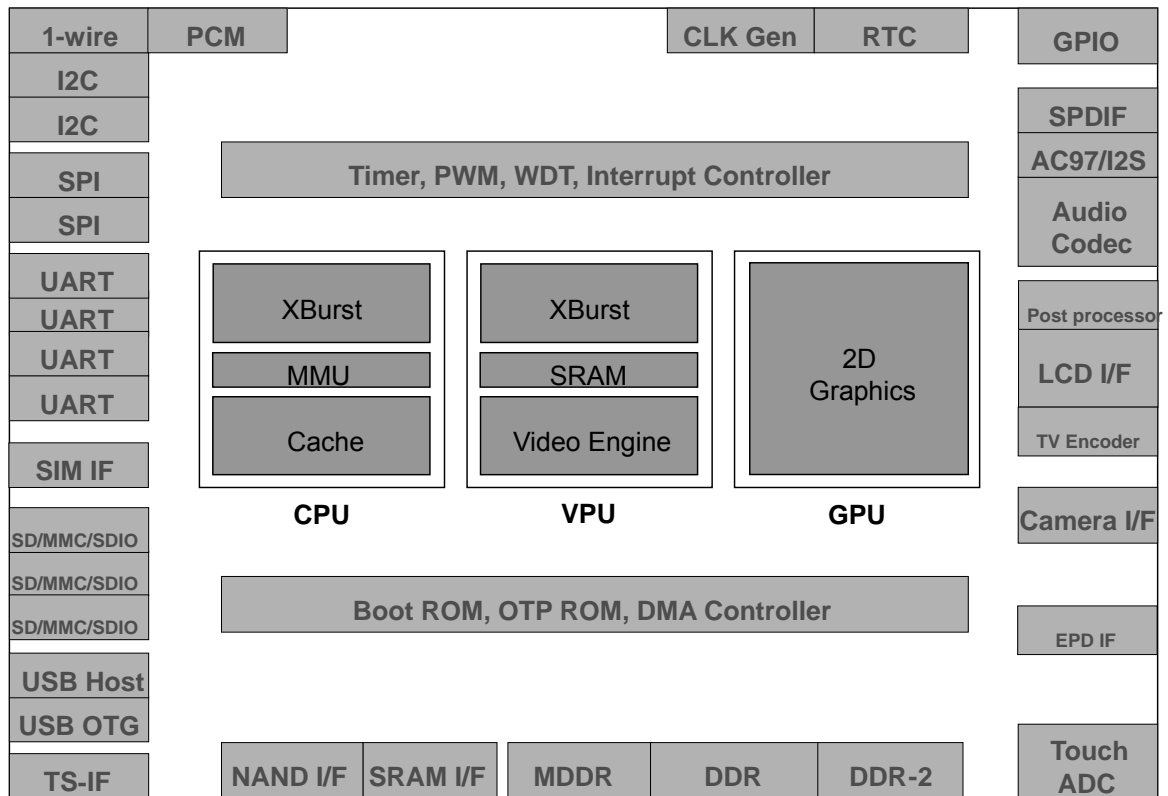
1-wire
PCM
CLK Gen
RTC
GPIO
I2C
I2C
SPDIF
Timer, PWM, WDT, Interrupt Controller
SPI
AC97/I2S
SPI
Audio Codec
UART
UART
UART
UART
XBurst
MMU
Cache
CPU
XBurst
SRAM
Video Engine
VPU
2D Graphics
GPU
Post processor
LCD I/F
TV Encoder
SIM IF
SD/MMC/SDIO
SD/MMC/SDIO
SD/MMC/SDIO
Camera I/F
Boot ROM, OTP ROM, DMA Controller
EPD IF
USB Host
USB OTG
TS-IF
NAND I/F
SRAM I/F
MDDR
DDR
DDR-2
Touch ADC